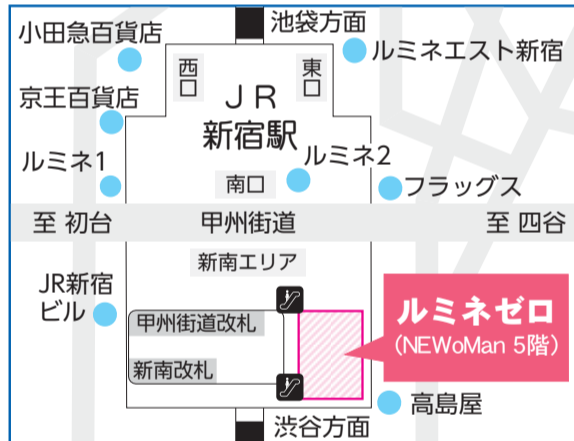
池袋方面
小田急百貨店
ルミネエスト新宿
西口
東口
京王百貨店
ＪＲ
新宿駅
ルミネ1
ルミネ2
南口
フラッグス
至 初台
甲州街道
至 四谷
新南エリア
JR新宿ビル
甲州街道改札
新南改札
ルミネゼロ
(NEWoMan 5階)
高島屋
渋谷方面